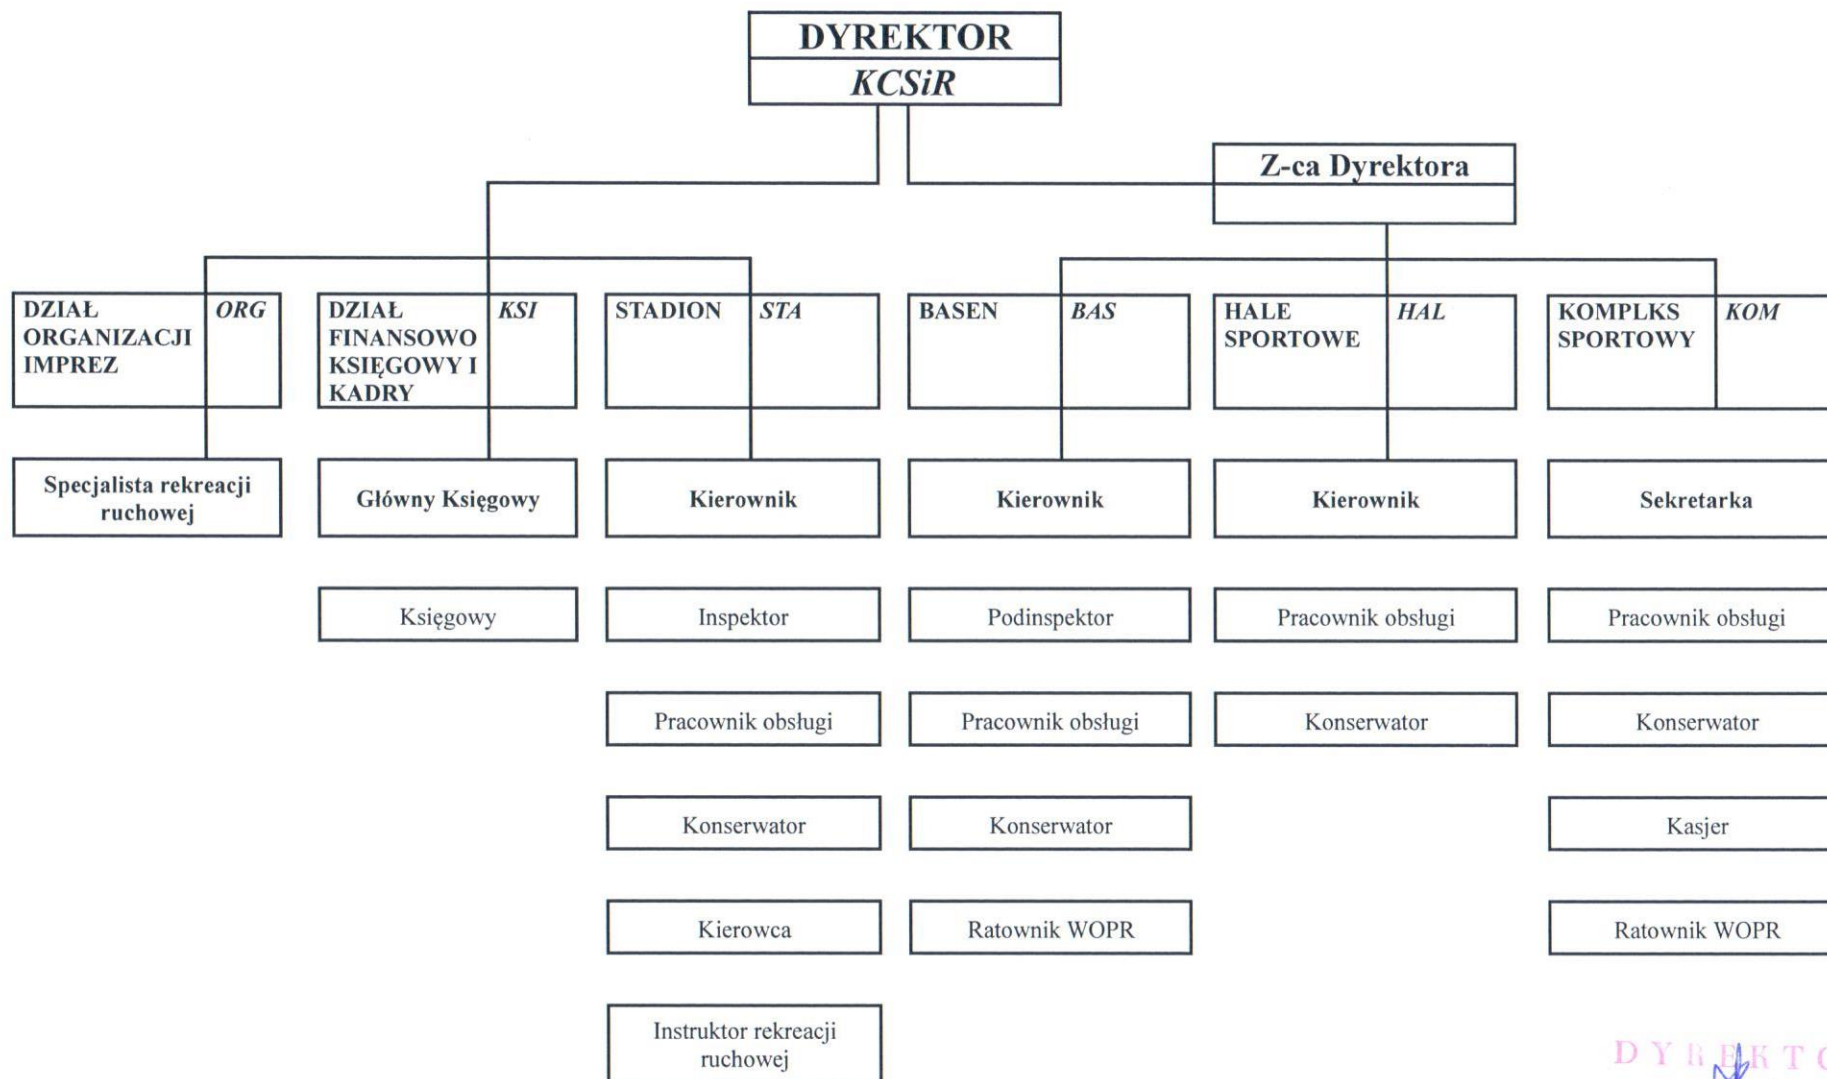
DYREKTOR
KCSiR

Z-ca Dyrektora

DZIAŁ ORGANIZACJI IMPREZ ORG

DZIAŁ FINANSOWO KSIĘGOWY I KADRY KSI

STADION STA

BASEN BAS

HALE SPORTOWE HAL

KOMPLKS SPORTOWY KOM

Specjalista rekreacji ruchowej

Główny Księgowy

Kierownik

Kierownik

Kierownik

Sekretarka

Księgowy

Inspektor

Podinspektor

Pracownik obsługi

Pracownik obsługi

Pracownik obsługi

Pracownik obsługi

Konserwator

Konserwator

Konserwator

Konserwator

Konserwator

Kasjer

Kierowca

Ratownik WOPR

Ratownik WOPR

Instruktor rekreacji ruchowej

DYREKTO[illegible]